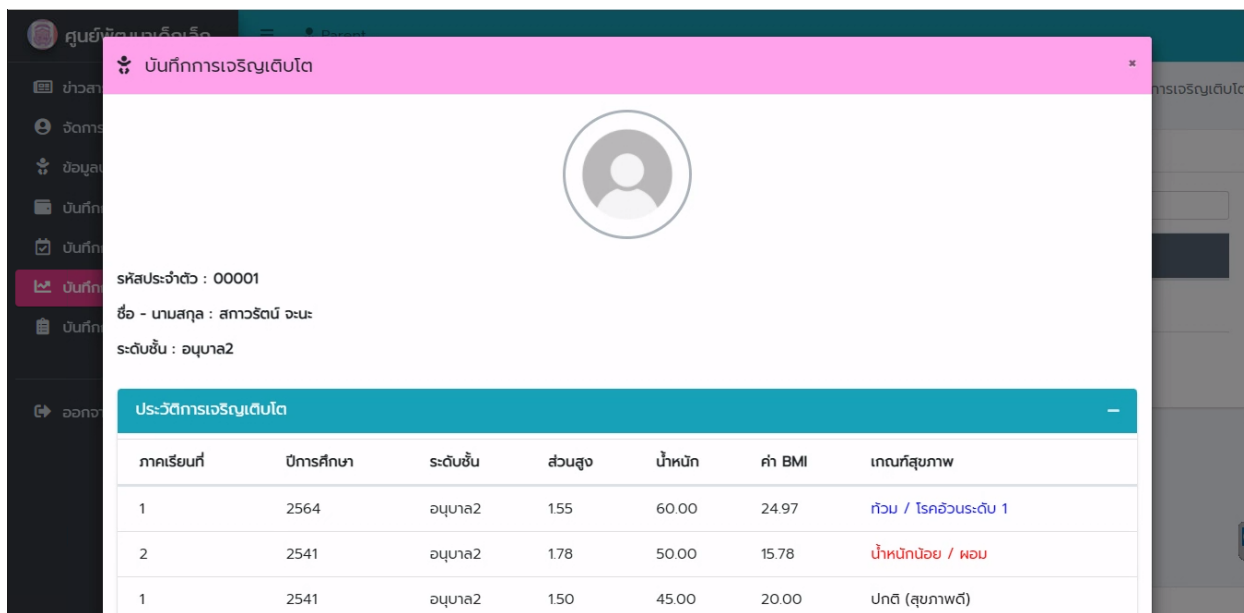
ศูนย์พัฒนาเด็กเล็ก
Parent
ข่าวสา
จัดการ
ข้อมูล
บันทึก
บันทึก
บันทึก
บันทึก
ออกจา
การเจริญเติบโต

บันทึกการเจริญเติบโต
×

รหัสประจำตัว : 00001

ชื่อ - นามสกุล : สกาวรัตน์ จะนะ

ระดับชั้น : อนุบาล2

ประวัติการเจริญเติบโต
−

| ภาคเรียนที่ | ปีการศึกษา | ระดับชั้น | ส่วนสูง | น้ำหนัก | ค่า BMI | เกณฑ์สุขภาพ |
|---|---|---|---|---|---|---|
| 1 | 2564 | อนุบาล2 | 1.55 | 60.00 | 24.97 | ท้วม / โรคอ้วนระดับ 1 |
| 2 | 2541 | อนุบาล2 | 1.78 | 50.00 | 15.78 | น้ำหนักน้อย / ผอม |
| 1 | 2541 | อนุบาล2 | 1.50 | 45.00 | 20.00 | ปกติ (สุขภาพดี) |